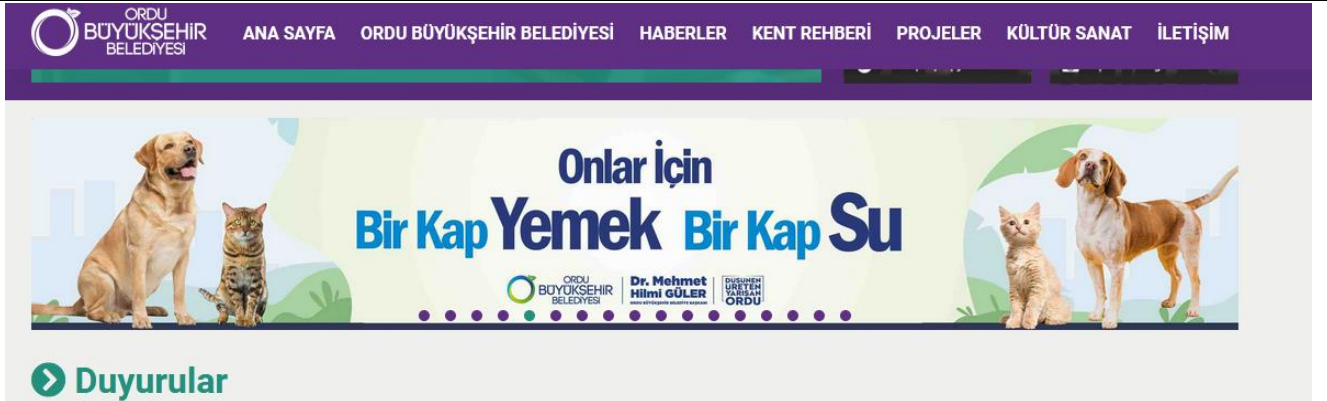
ORDU BÜYÜKŞEHİR BELEDİYESİ

ANA SAYFA ORDU BÜYÜKŞEHİR BELEDİYESİ HABERLER KENT REHBERİ PROJELER KÜLTÜR SANAT İLETİŞİM

Onlar İçin
Bir Kap Yemek Bir Kap Su

ORDU BÜYÜKŞEHİR BELEDİYESİ | Dr. Mehmet Hilmi GÜLER ORDU BÜYÜKŞEHİR BELEDİYE BAŞKANI | DÜŞÜNEN ÜRETEN YARIŞAN ORDU

Duyurular